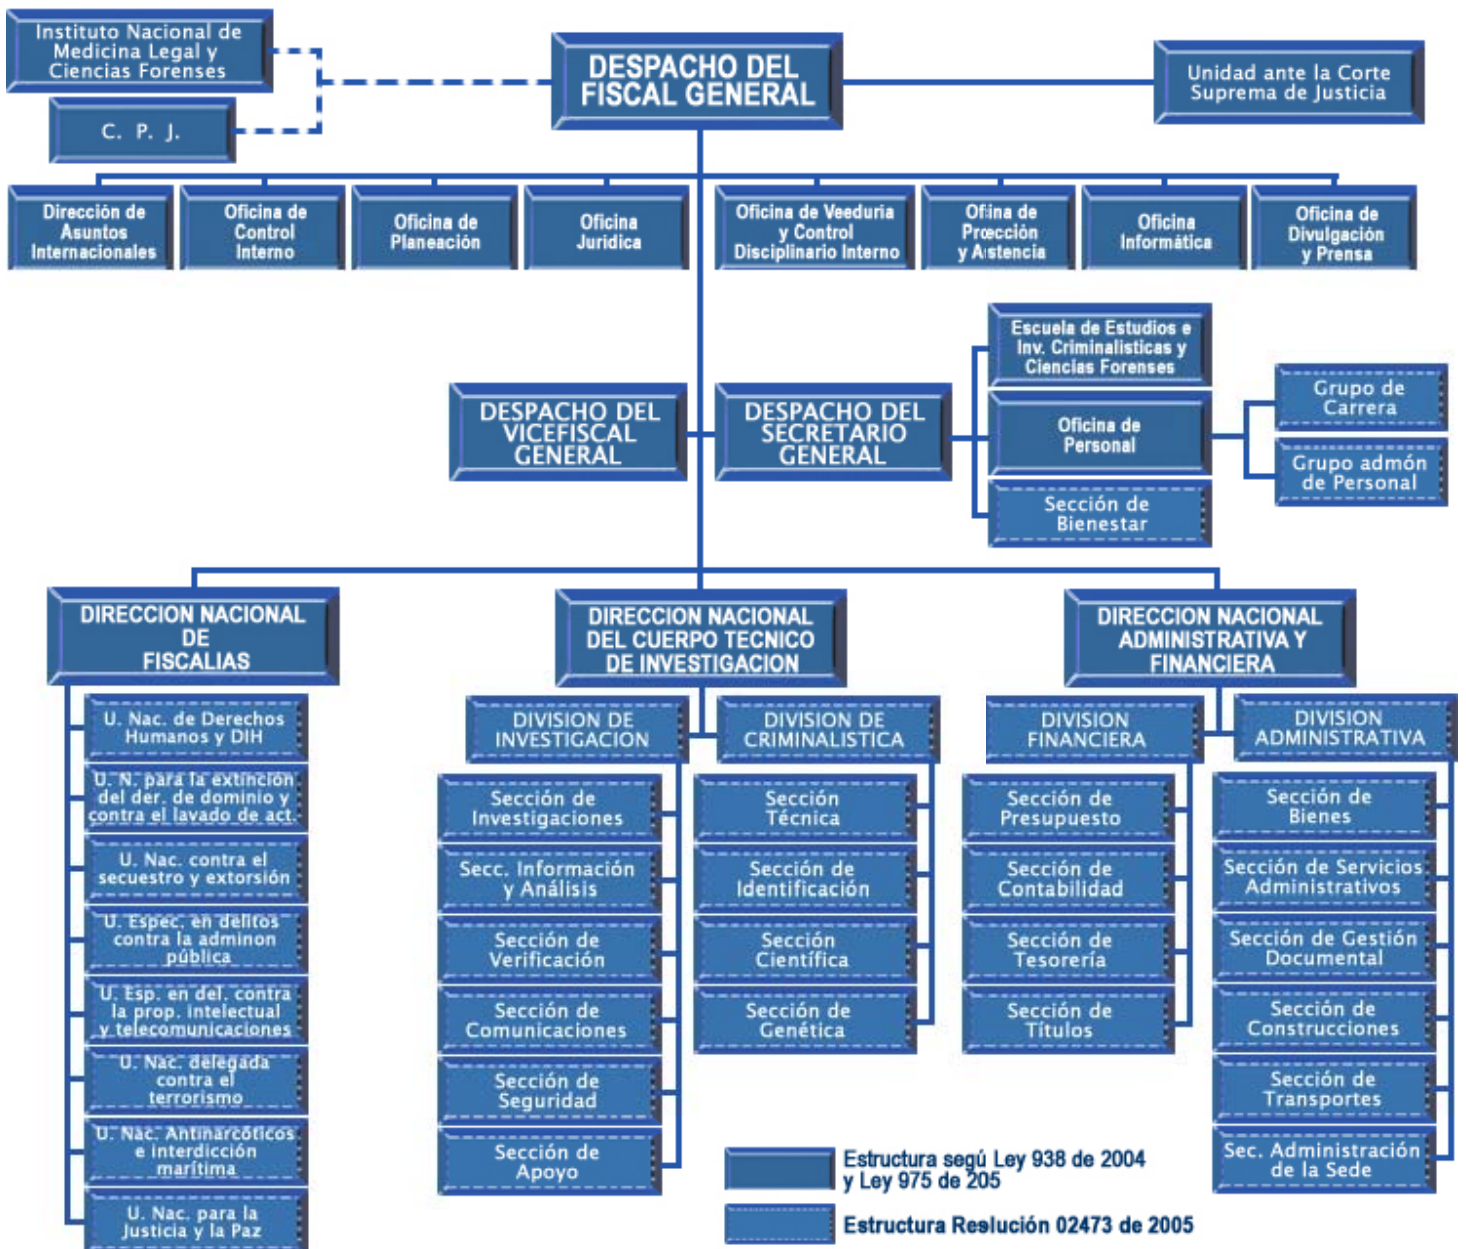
Instituto Nacional de Medicina Legal y Ciencias Forenses

C. P. J.

DESPACHO DEL FISCAL GENERAL

Unidad ante la Corte Suprema de Justicia

Dirección de Asuntos Internacionales

Oficina de Control Interno

Oficina de Planeación

Oficina Jurídica

Oficina de Veeduría y Control Disciplinario Interno

Ofiina de Prœcción y Aistencia

Oficina Informática

Oficina de Divulgación y Prensa

Escuela de Estudios e Inv. Criminalísticas y Ciencias Forenses

DESPACHO DEL VICEFISCAL GENERAL

DESPACHO DEL SECRETARIO GENERAL

Oficina de Personal

Grupo de Carrera

Grupo admón de Personal

Sección de Bienestar

DIRECCION NACIONAL DE FISCALIAS

U. Nac. de Derechos Humanos y DIH

U. N. para la extinción del der. de dominio y contra el lavado de act.

U. Nac. contra el secuestro y extorsión

U. Espec. en delitos contra la adminon pública

U. Esp. en del. contra la prop. intelectual y telecomunicaciones

U. Nac. delegada contra el terrorismo

U. Nac. Antinarcóticos e interdicción marítima

U. Nac. para la Justicia y la Paz

DIRECCION NACIONAL DEL CUERPO TECNICO DE INVESTIGACION

DIVISION DE INVESTIGACION

Sección de Investigaciones

Secc. Información y Análisis

Sección de Verificación

Sección de Comunicaciones

Sección de Seguridad

Sección de Apoyo

DIVISION DE CRIMINALISTICA

Sección Técnica

Sección de Identificación

Sección Científica

Sección de Genética

DIRECCION NACIONAL ADMINISTRATIVA Y FINANCIERA

DIVISION FINANCIERA

Sección de Presupuesto

Sección de Contabilidad

Sección de Tesorería

Sección de Títulos

DIVISION ADMINISTRATIVA

Sección de Bienes

Sección de Servicios Administrativos

Sección de Gestión Documental

Sección de Construcciones

Sección de Transportes

Sec. Administración de la Sede

Estructura segú Ley 938 de 2004 y Ley 975 de 205

Estructura Resłución 02473 de 2005